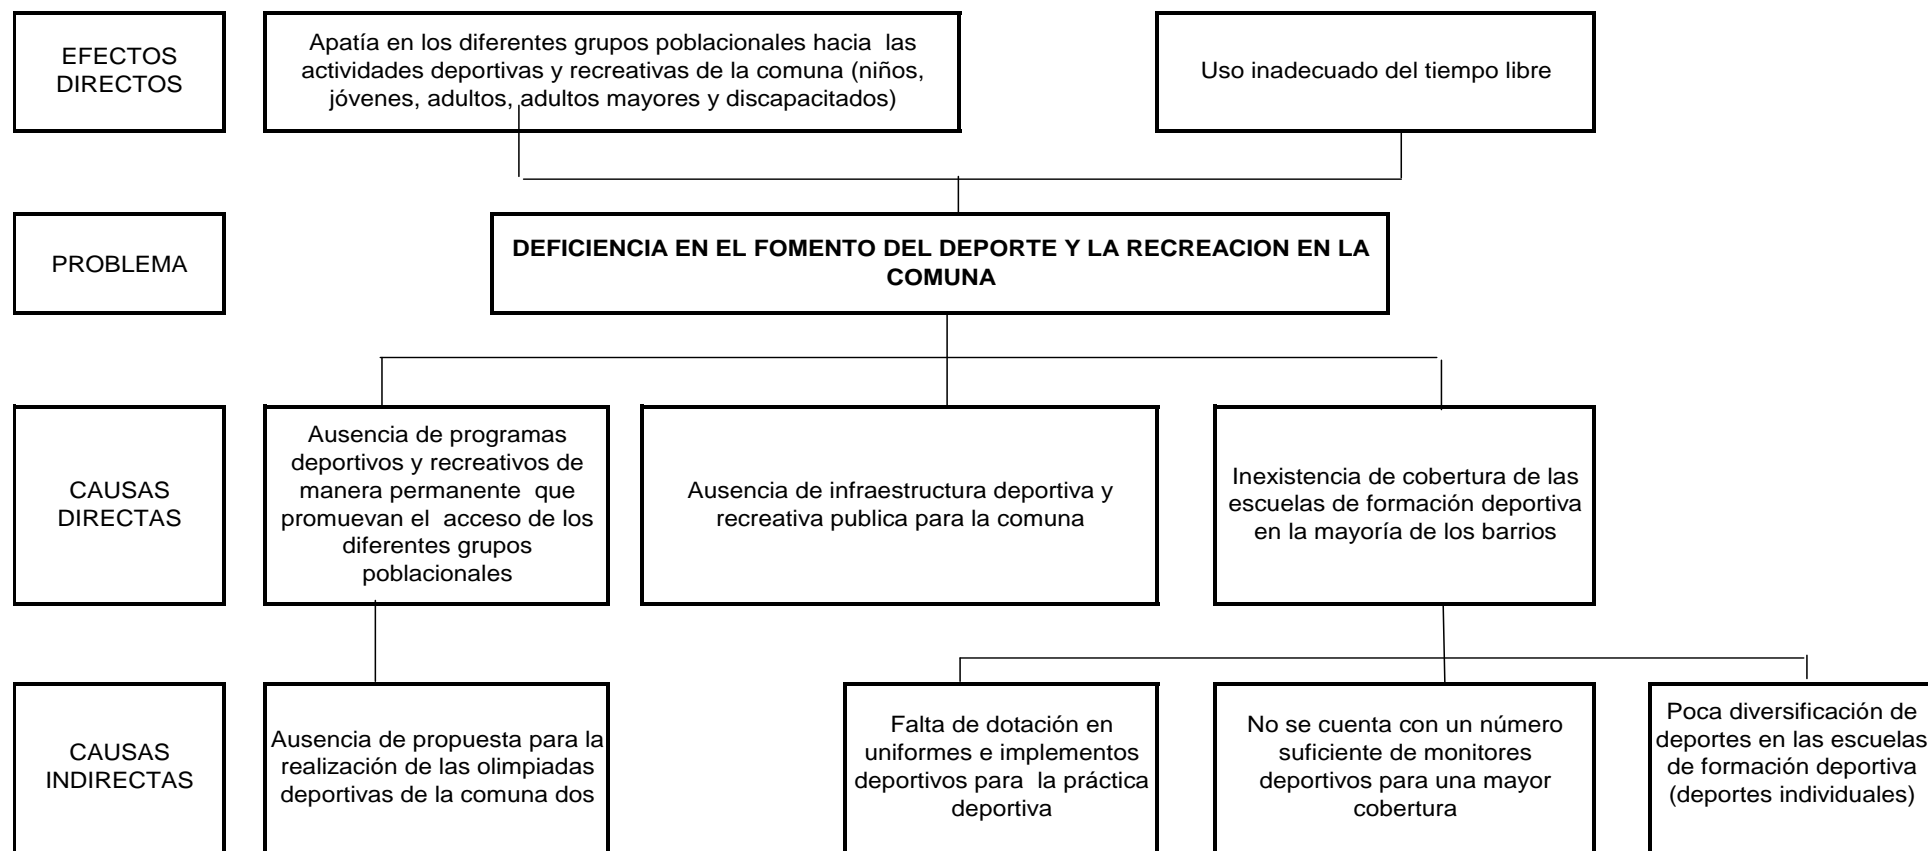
EFECTOS DIRECTOS

Apatía en los diferentes grupos poblacionales hacia las actividades deportivas y recreativas de la comuna (niños, jóvenes, adultos, adultos mayores y discapacitados)

Uso inadecuado del tiempo libre

PROBLEMA

DEFICIENCIA EN EL FOMENTO DEL DEPORTE Y LA RECREACION EN LA COMUNA

CAUSAS DIRECTAS

Ausencia de programas deportivos y recreativos de manera permanente que promuevan el acceso de los diferentes grupos poblacionales

Ausencia de infraestructura deportiva y recreativa publica para la comuna

Inexistencia de cobertura de las escuelas de formación deportiva en la mayoría de los barrios

CAUSAS INDIRECTAS

Ausencia de propuesta para la realización de las olimpiadas deportivas de la comuna dos

Falta de dotación en uniformes e implementos deportivos para la práctica deportiva

No se cuenta con un número suficiente de monitores deportivos para una mayor cobertura

Poca diversificación de deportes en las escuelas de formación deportiva (deportes individuales)